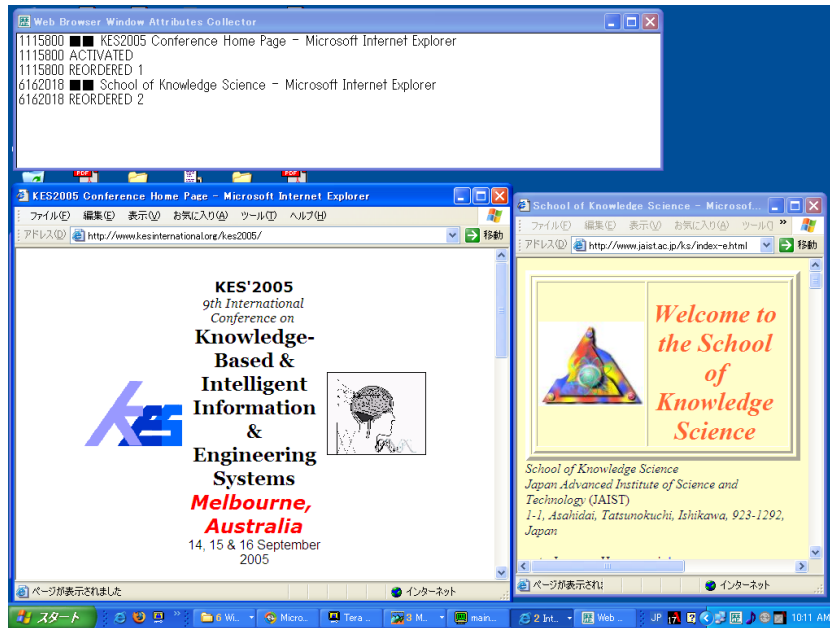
Web Browser Window Attributes Collector

1115800 ■■ KES2005 Conference Home Page - Microsoft Internet Explorer
1115800 ACTIVATED
1115800 REORDERED 1
6162018 ■■ School of Knowledge Science - Microsoft Internet Explorer
6162018 REORDERED 2

KES2005 Conference Home Page - Microsoft Internet Explorer

ファイル(F) 編集(E) 表示(V) お気に入り(A) ツール(T) ヘルプ(H)

アドレス(D) http://www.kesinternational.org/kes2005/ 移動

KES'2005
9th International Conference on
Knowledge-Based & Intelligent Information & Engineering Systems
Melbourne, Australia
14, 15 & 16 September 2005

ページが表示されました インターネット

School of Knowledge Science - Microsof...

ファイル(F) 編集(E) 表示(V) お気に入り(A) ツール(

アドレス(D) http://www.jaist.ac.jp/ks/index-e.html 移動

Welcome to the School of Knowledge Science

School of Knowledge Science
Japan Advanced Institute of Science and Technology (JAIST)
1-1, Asahidai, Tatsunokuchi, Ishikawa, 923-1292, Japan

ページが表示されま インターネット

スタート 6 Wi... Micro... Tera ... 3 M... main... 2 Int... Web ... JP 10:11 AM